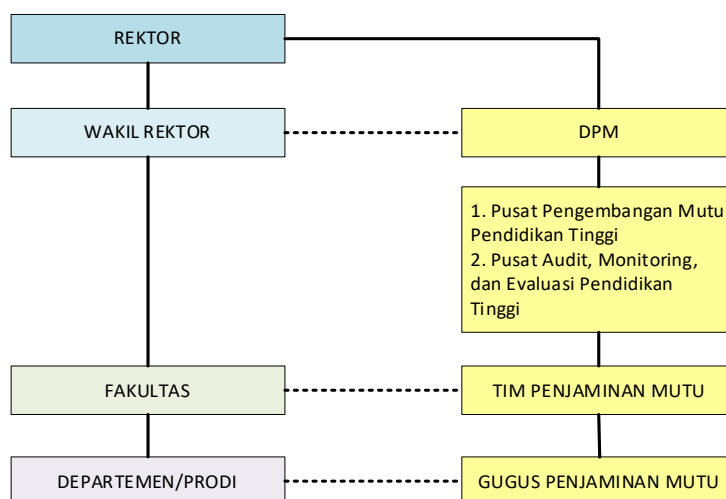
REKTOR

WAKIL REKTOR

DPM

1. Pusat Pengembangan Mutu Pendidikan Tinggi
2. Pusat Audit, Monitoring, dan Evaluasi Pendidikan Tinggi

FAKULTAS

TIM PENJAMINAN MUTU

DEPARTEMEN/PRODI

GUGUS PENJAMINAN MUTU